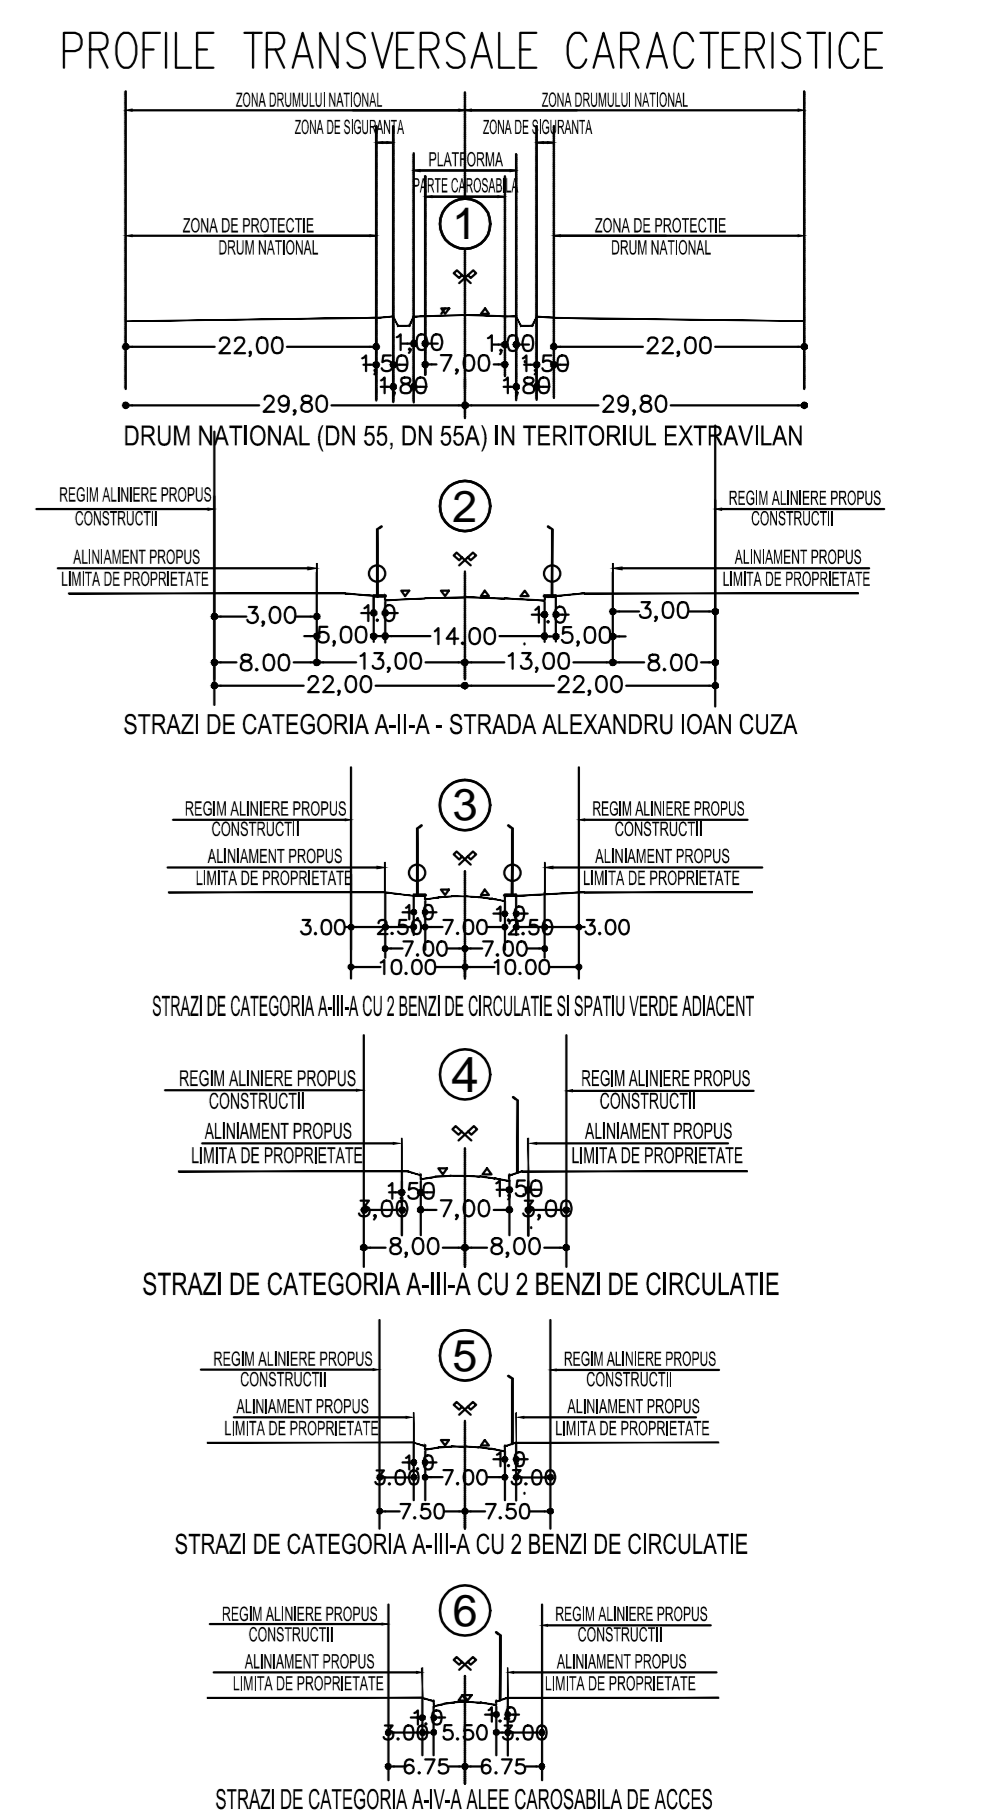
PROFILE TRANSVERSALE CARACTERISTICE

ZONA DRUMULUI NATIONAL
ZONA DRUMULUI NATIONAL
ZONA DE SIGURANTA
ZONA DE SIGURANTA
PLATFORMA
PARTE CAROSABILA
1
ZONA DE PROTECTIE DRUM NATIONAL
ZONA DE PROTECTIE DRUM NATIONAL
22,00
1,00
1,50
7,00
1,00
1,50
22,00
1,80
1,80
29,80
29,80
DRUM NATIONAL (DN 55, DN 55A) IN TERITORIUL EXTRAVILAN

2
REGIM ALINIERE PROPUS CONSTRUCTII
REGIM ALINIERE PROPUS CONSTRUCTII
ALINIAMENT PROPUS LIMITA DE PROPRIETATE
ALINIAMENT PROPUS LIMITA DE PROPRIETATE
3,00
1.0
1.0
3,00
5,00
14,00
5,00
8.00
13,00
13,00
8.00
22,00
22,00
STRAZI DE CATEGORIA A-II-A - STRADA ALEXANDRU IOAN CUZA

3
REGIM ALINIERE PROPUS CONSTRUCTII
REGIM ALINIERE PROPUS CONSTRUCTII
ALINIAMENT PROPUS LIMITA DE PROPRIETATE
ALINIAMENT PROPUS LIMITA DE PROPRIETATE
1.0
1.0
3.00
2.50
7.00
2.50
3.00
7.00
7.00
10.00
10.00
STRAZI DE CATEGORIA A-III-A CU 2 BENZI DE CIRCULATIE SI SPATIU VERDE ADIACENT

4
REGIM ALINIERE PROPUS CONSTRUCTII
REGIM ALINIERE PROPUS CONSTRUCTII
ALINIAMENT PROPUS LIMITA DE PROPRIETATE
ALINIAMENT PROPUS LIMITA DE PROPRIETATE
1,50
1,50
3,00
7,00
3,00
8,00
8,00
STRAZI DE CATEGORIA A-III-A CU 2 BENZI DE CIRCULATIE

5
REGIM ALINIERE PROPUS CONSTRUCTII
REGIM ALINIERE PROPUS CONSTRUCTII
ALINIAMENT PROPUS LIMITA DE PROPRIETATE
ALINIAMENT PROPUS LIMITA DE PROPRIETATE
1.0
1.0
3.00
7.00
3.00
7.50
7.50
STRAZI DE CATEGORIA A-III-A CU 2 BENZI DE CIRCULATIE

6
REGIM ALINIERE PROPUS CONSTRUCTII
REGIM ALINIERE PROPUS CONSTRUCTII
ALINIAMENT PROPUS LIMITA DE PROPRIETATE
ALINIAMENT PROPUS LIMITA DE PROPRIETATE
1.0
1.0
3.00
5.50
3.00
6.75
6.75
STRAZI DE CATEGORIA A-IV-A ALEE CAROSABILA DE ACCES